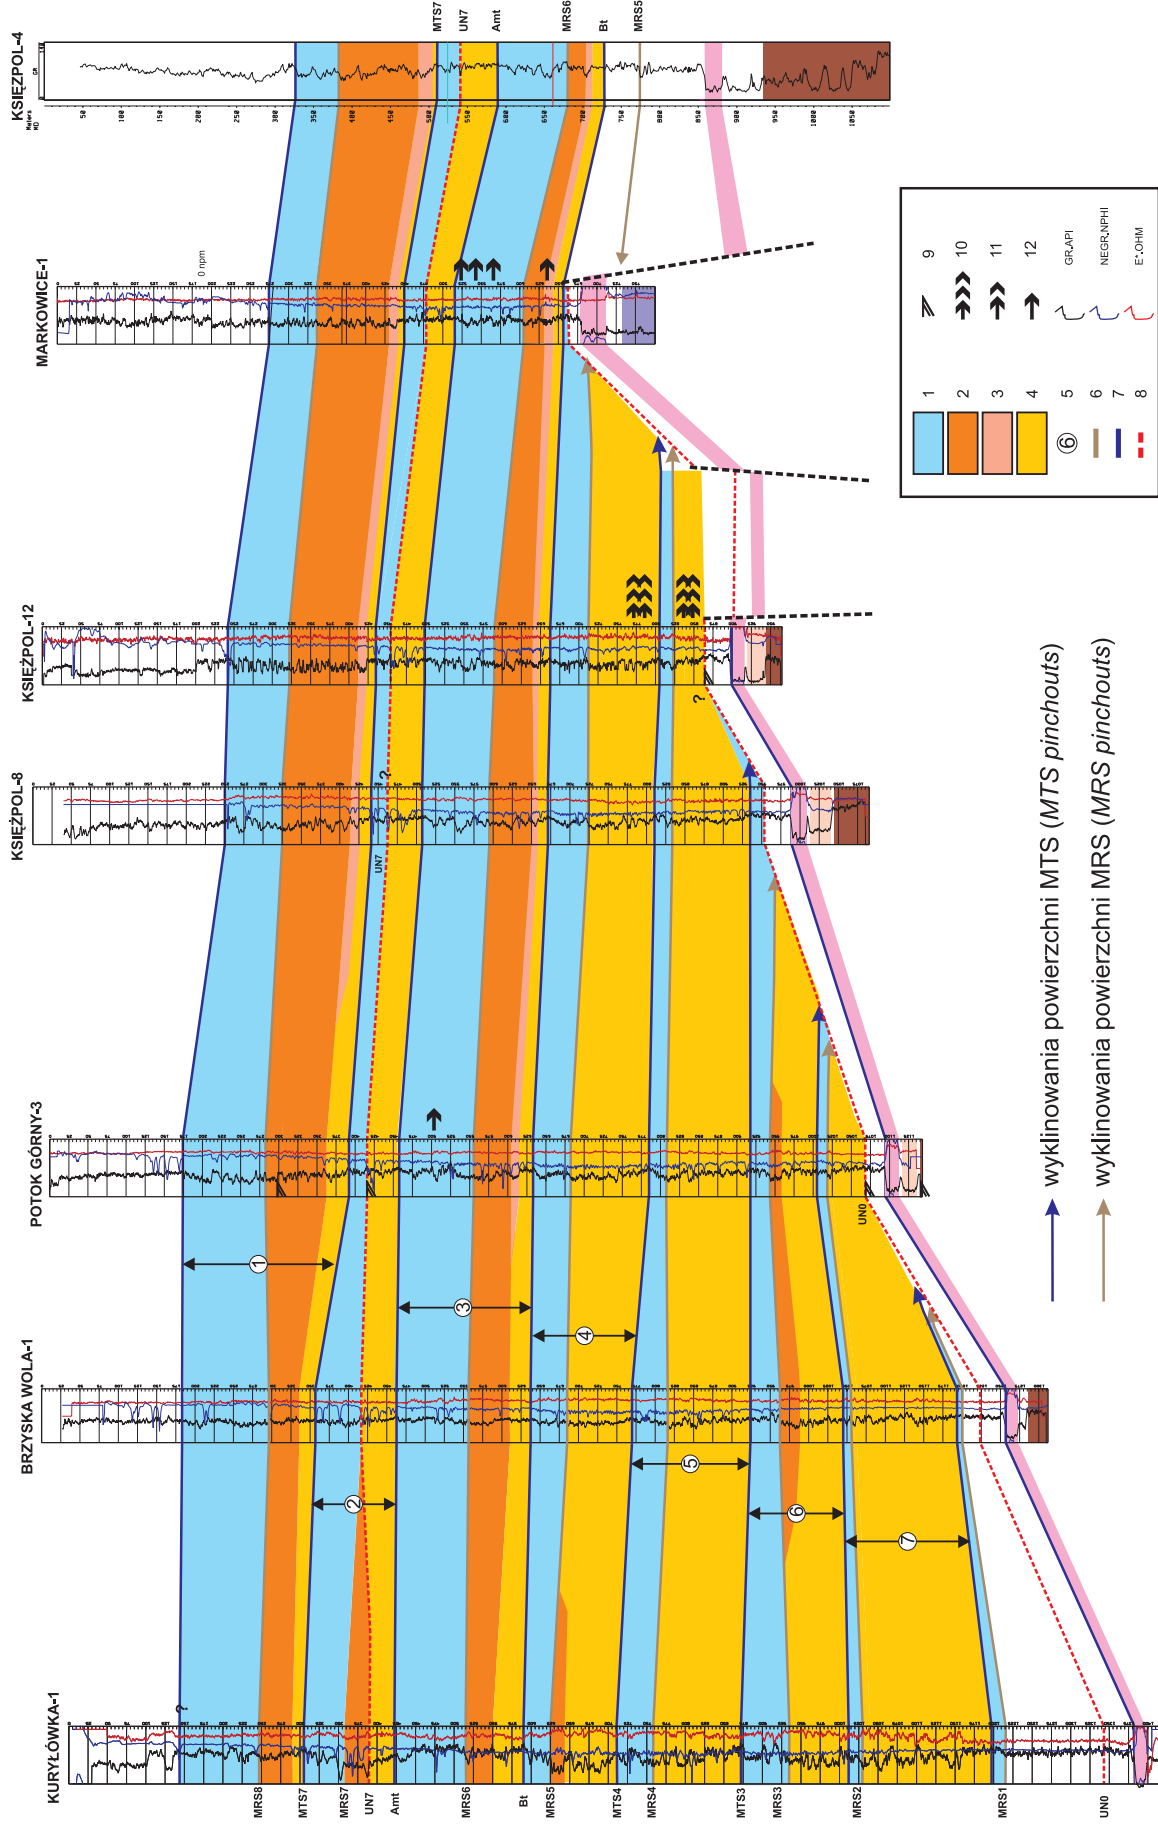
KSIĘŻPOL-4
MTS7
UN7
Amt
MRS6
Bt
MRS5
MARKOWICE-1
0 npm
KSIĘŻPOL-12
KSIĘŻPOL-8
UN7
POTOK GÓRNY-3
UN0
BRZYSKA WOLA-1
KURYŁÓWKA-1
MRS8
MTS7
MRS7
UN7
Amt
MRS6
Bt
MRS5
MTS4
MRS4
MTS3
MRS3
MRS2
MRS1
UN0
1
2
3
4
5
6
7
1
2
3
4
5
6
7
8
9
10
11
12
GR,API
NEGR,NPHI
E',OHM
wyklinowania powierzchni MTS (MTS pinchouts)
wyklinowania powierzchni MRS (MRS pinchouts)